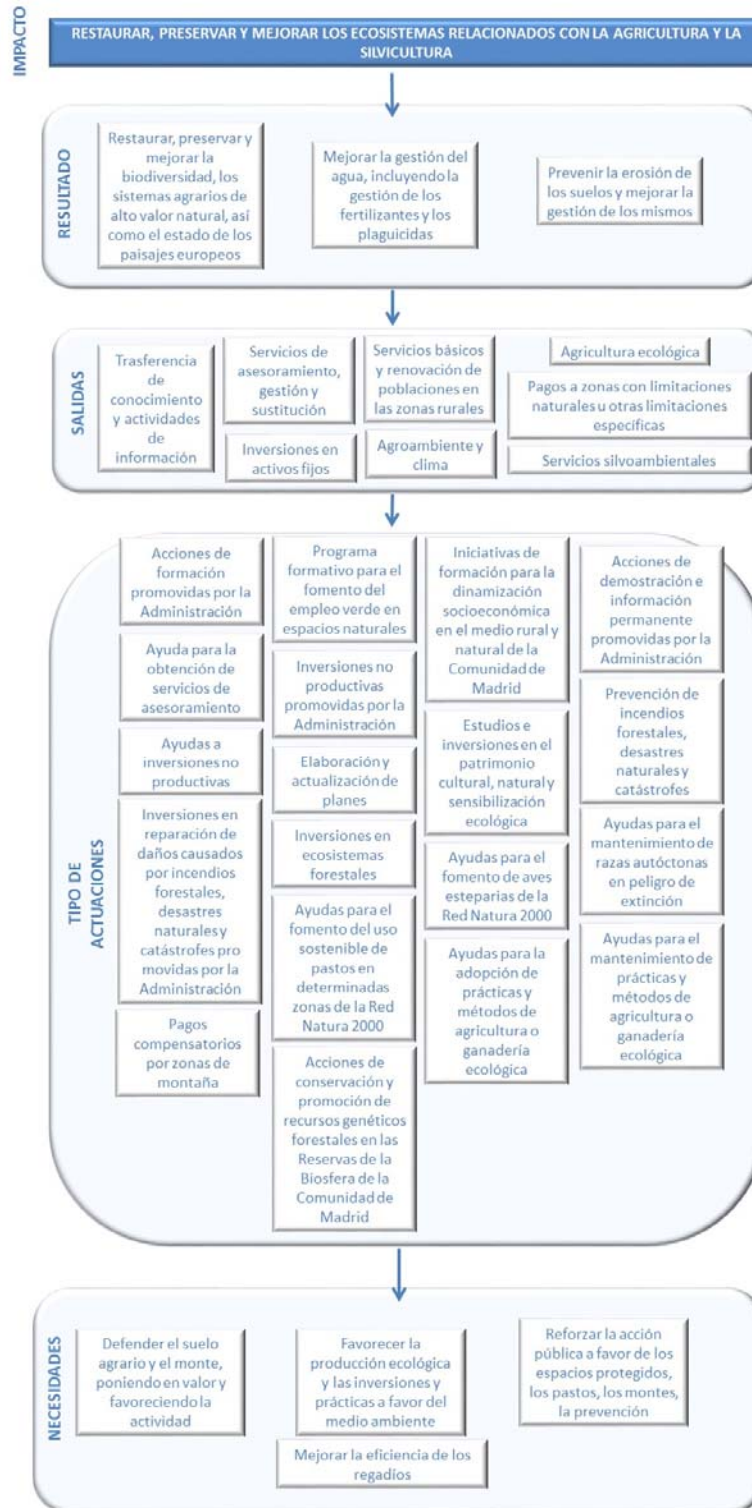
IMPACTO

RESTAURAR, PRESERVAR Y MEJORAR LOS ECOSISTEMAS RELACIONADOS CON LA AGRICULTURA Y LA SILVICULTURA

RESULTADO

Restaurar, preservar y mejorar la biodiversidad, los sistemas agrarios de alto valor natural, así como el estado de los paisajes europeos

Mejorar la gestión del agua, incluyendo la gestión de los fertilizantes y los plaguicidas

Prevenir la erosión de los suelos y mejorar la gestión de los mismos

SALIDAS

Trasferencia de conocimiento y actividades de información

Servicios de asesoramiento, gestión y sustitución

Inversiones en activos fijos

Servicios básicos y renovación de poblaciones en las zonas rurales

Agroambiente y clima

Agricultura ecológica

Pagos a zonas con limitaciones naturales u otras limitaciones específicas

Servicios silvoambientales

TIPO DE ACTUACIONES

Acciones de formación promovidas por la Administración

Ayuda para la obtención de servicios de asesoramiento

Ayudas a inversiones no productivas

Inversiones en reparación de daños causados por incendios forestales, desastres naturales y catástrofes pro movidas por la Administración

Pagos compensatorios por zonas de montaña

Programa formativo para el fomento del empleo verde en espacios naturales

Inversiones no productivas promovidas por la Administración

Elaboración y actualización de planes

Inversiones en ecosistemas forestales

Ayudas para el fomento del uso sostenible de pastos en determinadas zonas de la Red Natura 2000

Acciones de conservación y promoción de recursos genéticos forestales en las Reservas de la Biosfera de la Comunidad de Madrid

Iniciativas de formación para la dinamización socioeconómica en el medio rural y natural de la Comunidad de Madrid

Estudios e inversiones en el patrimonio cultural, natural y sensibilización ecológica

Ayudas para el fomento de aves esteparias de la Red Natura 2000

Ayudas para la adopción de prácticas y métodos de agricultura o ganadería ecológica

Acciones de demostración e información permanente promovidas por la Administración

Prevención de incendios forestales, desastres naturales y catástrofes

Ayudas para el mantenimiento de razas autóctonas en peligro de extinción

Ayudas para el mantenimiento de prácticas y métodos de agricultura o ganadería ecológica

NECESIDADES

Defender el suelo agrario y el monte, poniendo en valor y favoreciendo la actividad

Favorecer la producción ecológica y las inversiones y prácticas a favor del medio ambiente

Reforzar la acción pública a favor de los espacios protegidos, los pastos, los montes, la prevención

Mejorar la eficiencia de los regadíos